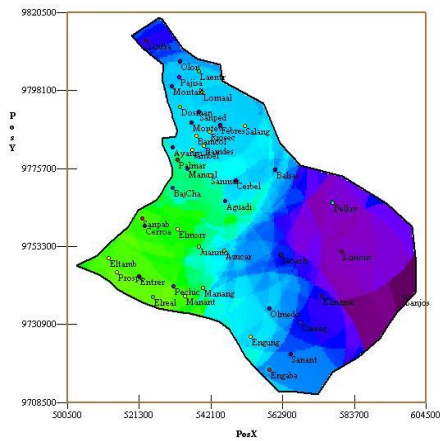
9820500
9798100
9775700
9753300
9730900
9708500
P o s Y
500500
521300
542100
562900
583700
604500
PosX
Cutuj
Olon
Laem
Pajua
Montañ
Lomaal
Dos
Saliped
Monte
Febres
Salang
Baquer
Bamdol
Ayang
Palmar
Manral
Sanmat
Cerbel
Bañu
BajCha
Aguadi
Sanpab
Cerroc
Elmorr
Juanm
Azucar
Eltamb
Prosp
Entrer
Pechic
Manang
Manant
Elreal
Olmedo
Colong
Engung
Sanant
Zapaba
Ballen
Lomver
Cordina
Janjop